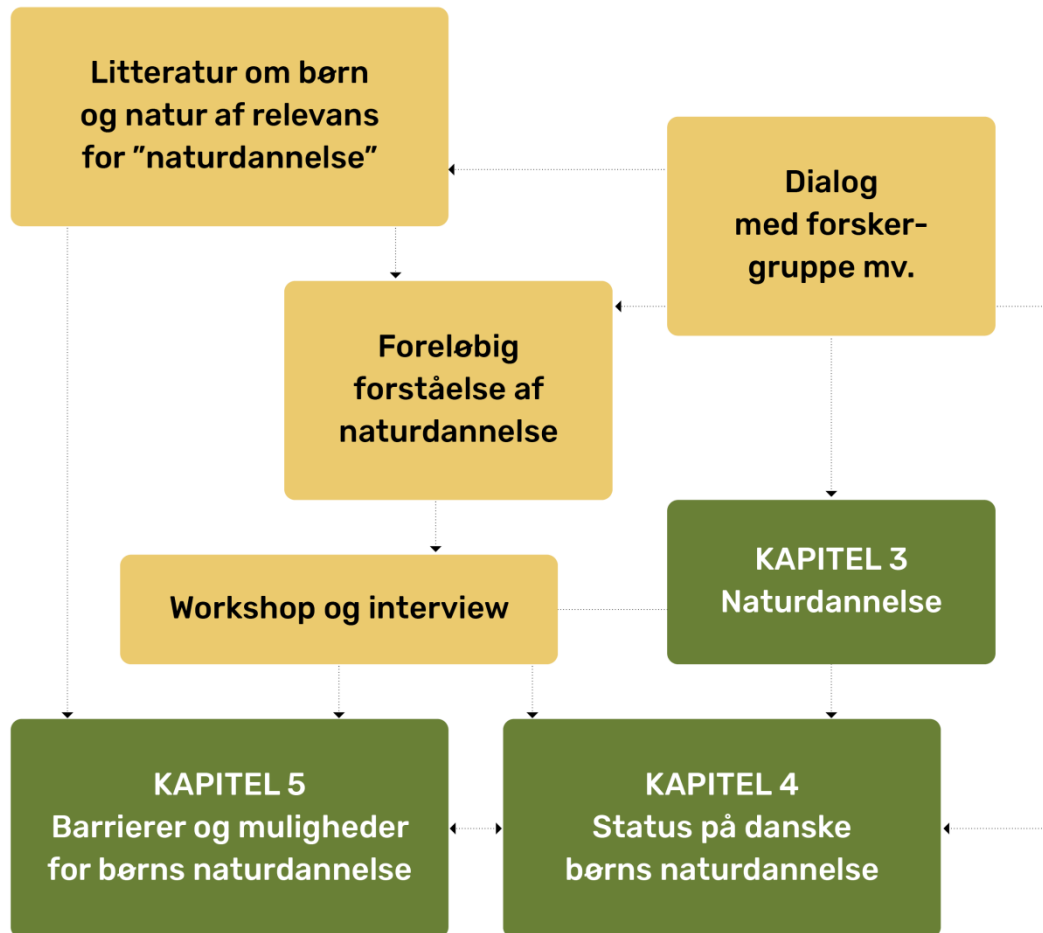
Litteratur om børn og natur af relevans for ”naturdannelse”

Dialog med forskergruppe mv.

Foreløbig forståelse af naturdannelse

KAPITEL 3
Naturdannelse

Workshop og interview

KAPITEL 5
Barrierer og muligheder for børns naturdannelse

KAPITEL 4
Status på danske børns naturdannelse